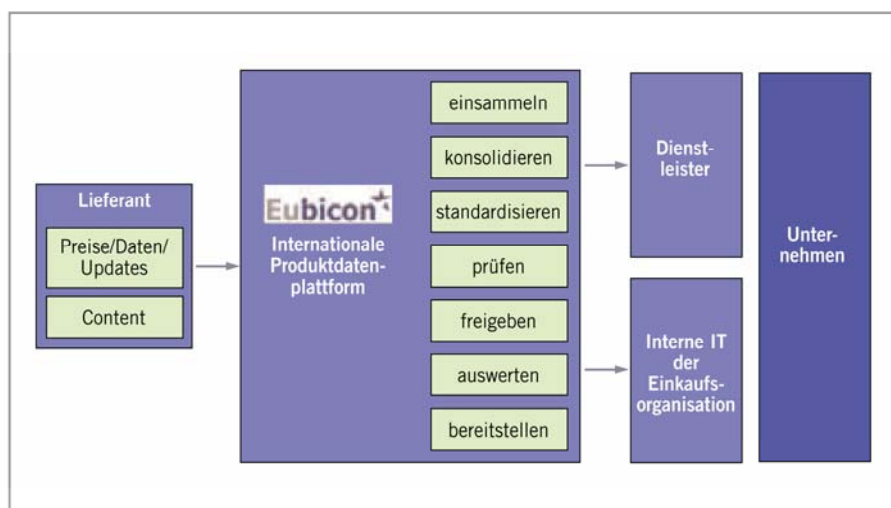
Lieferant

Preise/Daten/ Updates

Content

Eubicon

Internationale Produktdatenplattform

einsammeln

konsolidieren

standardisieren

prüfen

freigeben

auswerten

bereitstellen

Dienstleister

Interne IT der Einkaufsorganisation

Unternehmen